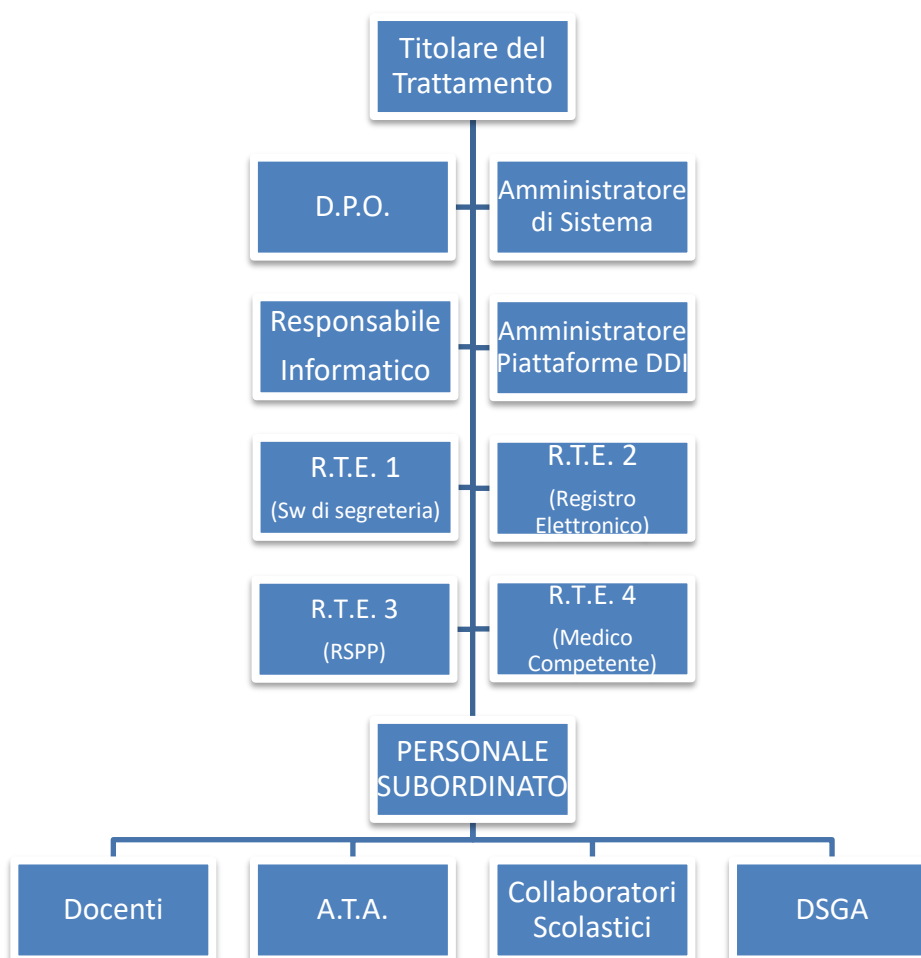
Titolare del Trattamento

D.P.O.

Amministratore di Sistema

Responsabile Informatico

Amministratore Piattaforme DDI

R.T.E. 1
(Sw di segreteria)

R.T.E. 2
(Registro Elettronico)

R.T.E. 3
(RSPP)

R.T.E. 4
(Medico Competente)

PERSONALE SUBORDINATO

Docenti

A.T.A.

Collaboratori Scolastici

DSGA